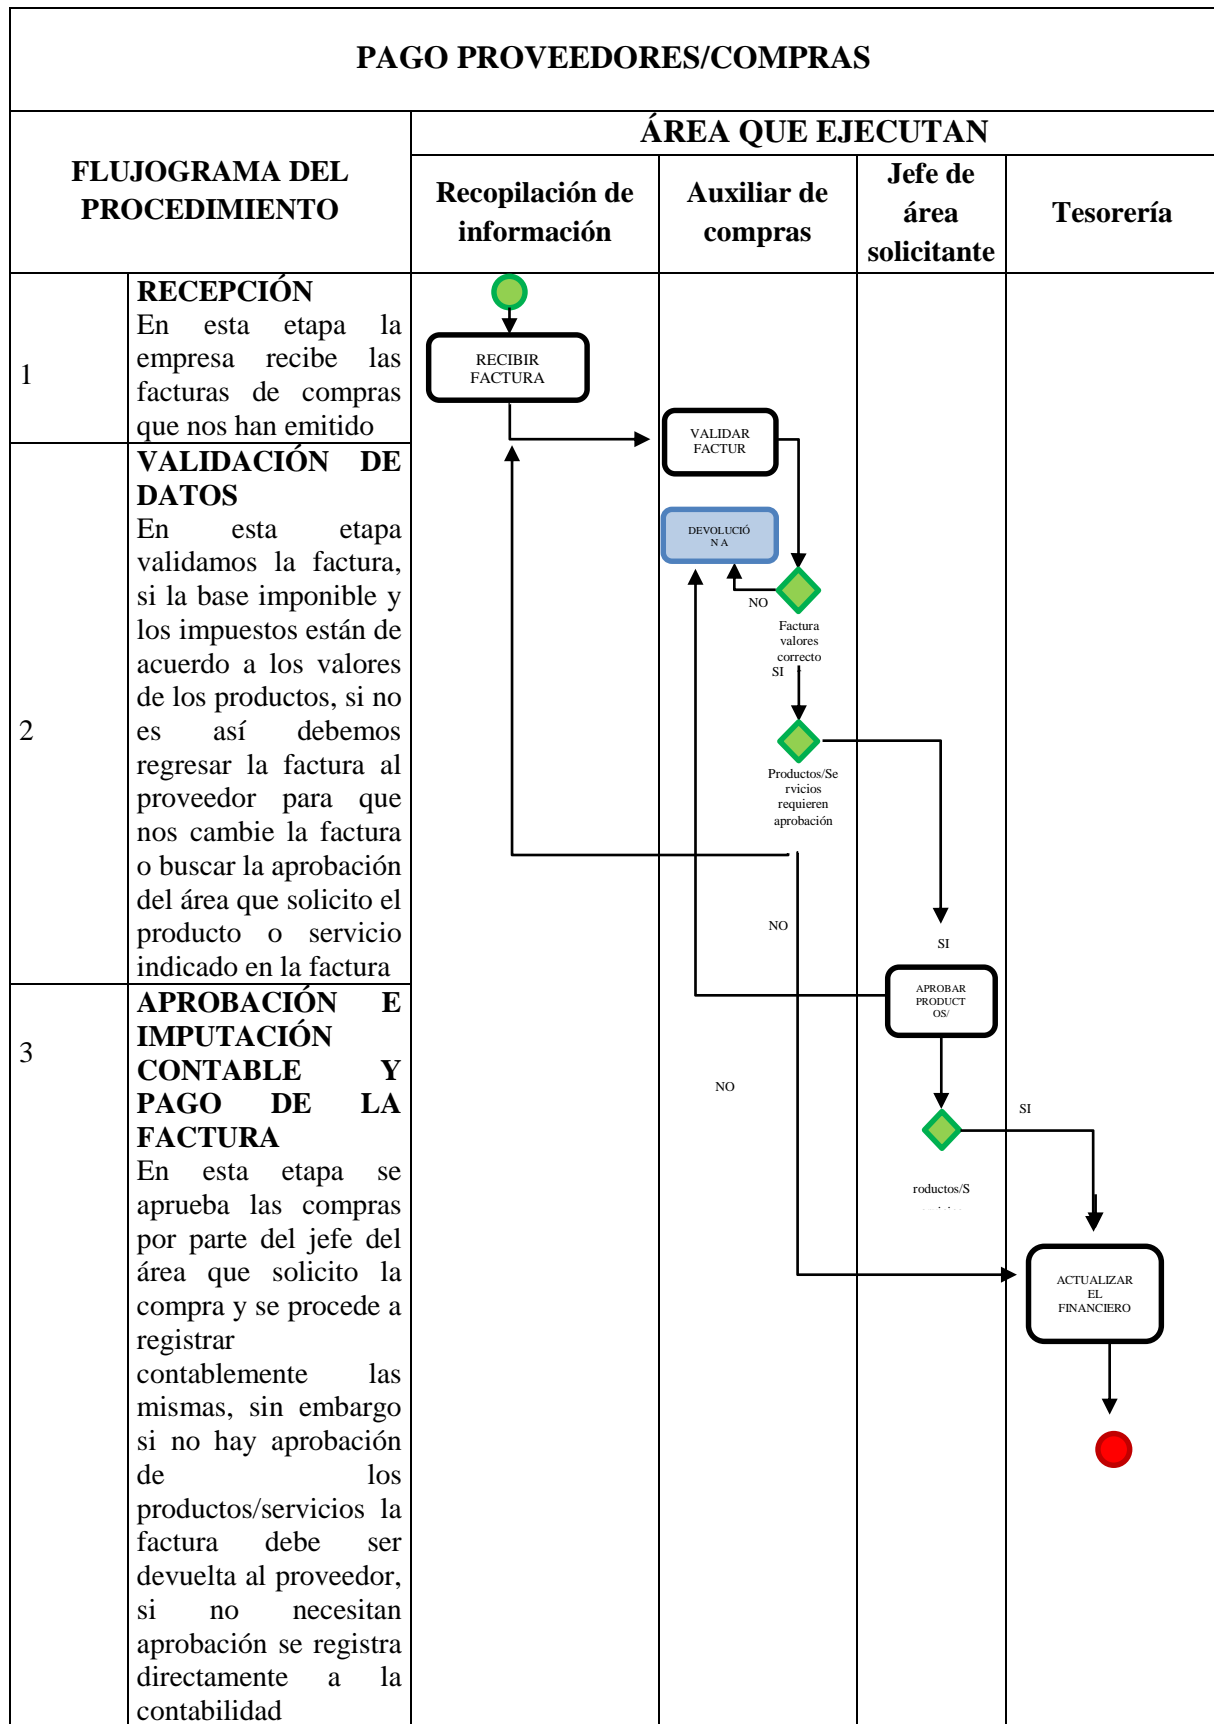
PAGO PROVEEDORES/COMPRAS

| FLUJOGRAMA DEL PROCEDIMIENTO | | ÁREA QUE EJECUTAN | | | |
|---|---|---|---|---|---|
| | | Recopilación de información | Auxiliar de compras | Jefe de área solicitante | Tesorería |
| 1 | **RECEPCIÓN** En esta etapa la empresa recibe las facturas de compras que nos han emitido | | | | |
| 2 | **VALIDACIÓN DE DATOS** En esta etapa validamos la factura, si la base imponible y los impuestos están de acuerdo a los valores de los productos, si no es así debemos regresar la factura al proveedor para que nos cambie la factura o buscar la aprobación del área que solicito el producto o servicio indicado en la factura | | | | |
| 3 | **APROBACIÓN E IMPUTACIÓN CONTABLE Y PAGO DE LA FACTURA** En esta etapa se aprueba las compras por parte del jefe del área que solicito la compra y se procede a registrar contablemente las mismas, sin embargo si no hay aprobación de los productos/servicios la factura debe ser devuelta al proveedor, si no necesitan aprobación se registra directamente a la contabilidad | | | | |

RECIBIR FACTURA

VALIDAR FACTUR

DEVOLUCIÓN A

NO

Factura valores correcto

SI

Productos/Servicios requieren aprobación

NO

SI

APROBAR PRODUCTOS/

NO

SI

roductos/S

ACTUALIZAR EL FINANCIERO